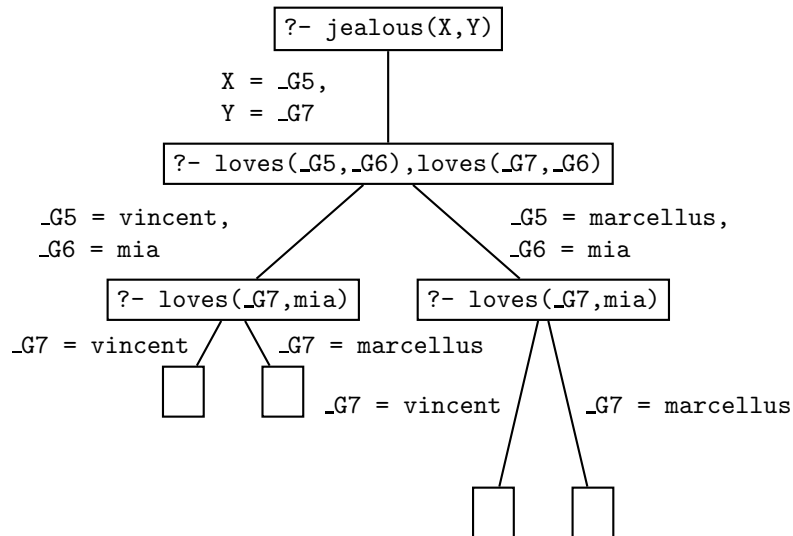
?- jealous(X,Y)

X = _G5,
Y = _G7

?- loves(_G5,_G6),loves(_G7,_G6)

_G5 = vincent,
_G6 = mia

_G5 = marcellus,
_G6 = mia

?- loves(_G7,mia)

?- loves(_G7,mia)

_G7 = vincent

_G7 = marcellus

_G7 = vincent

_G7 = marcellus